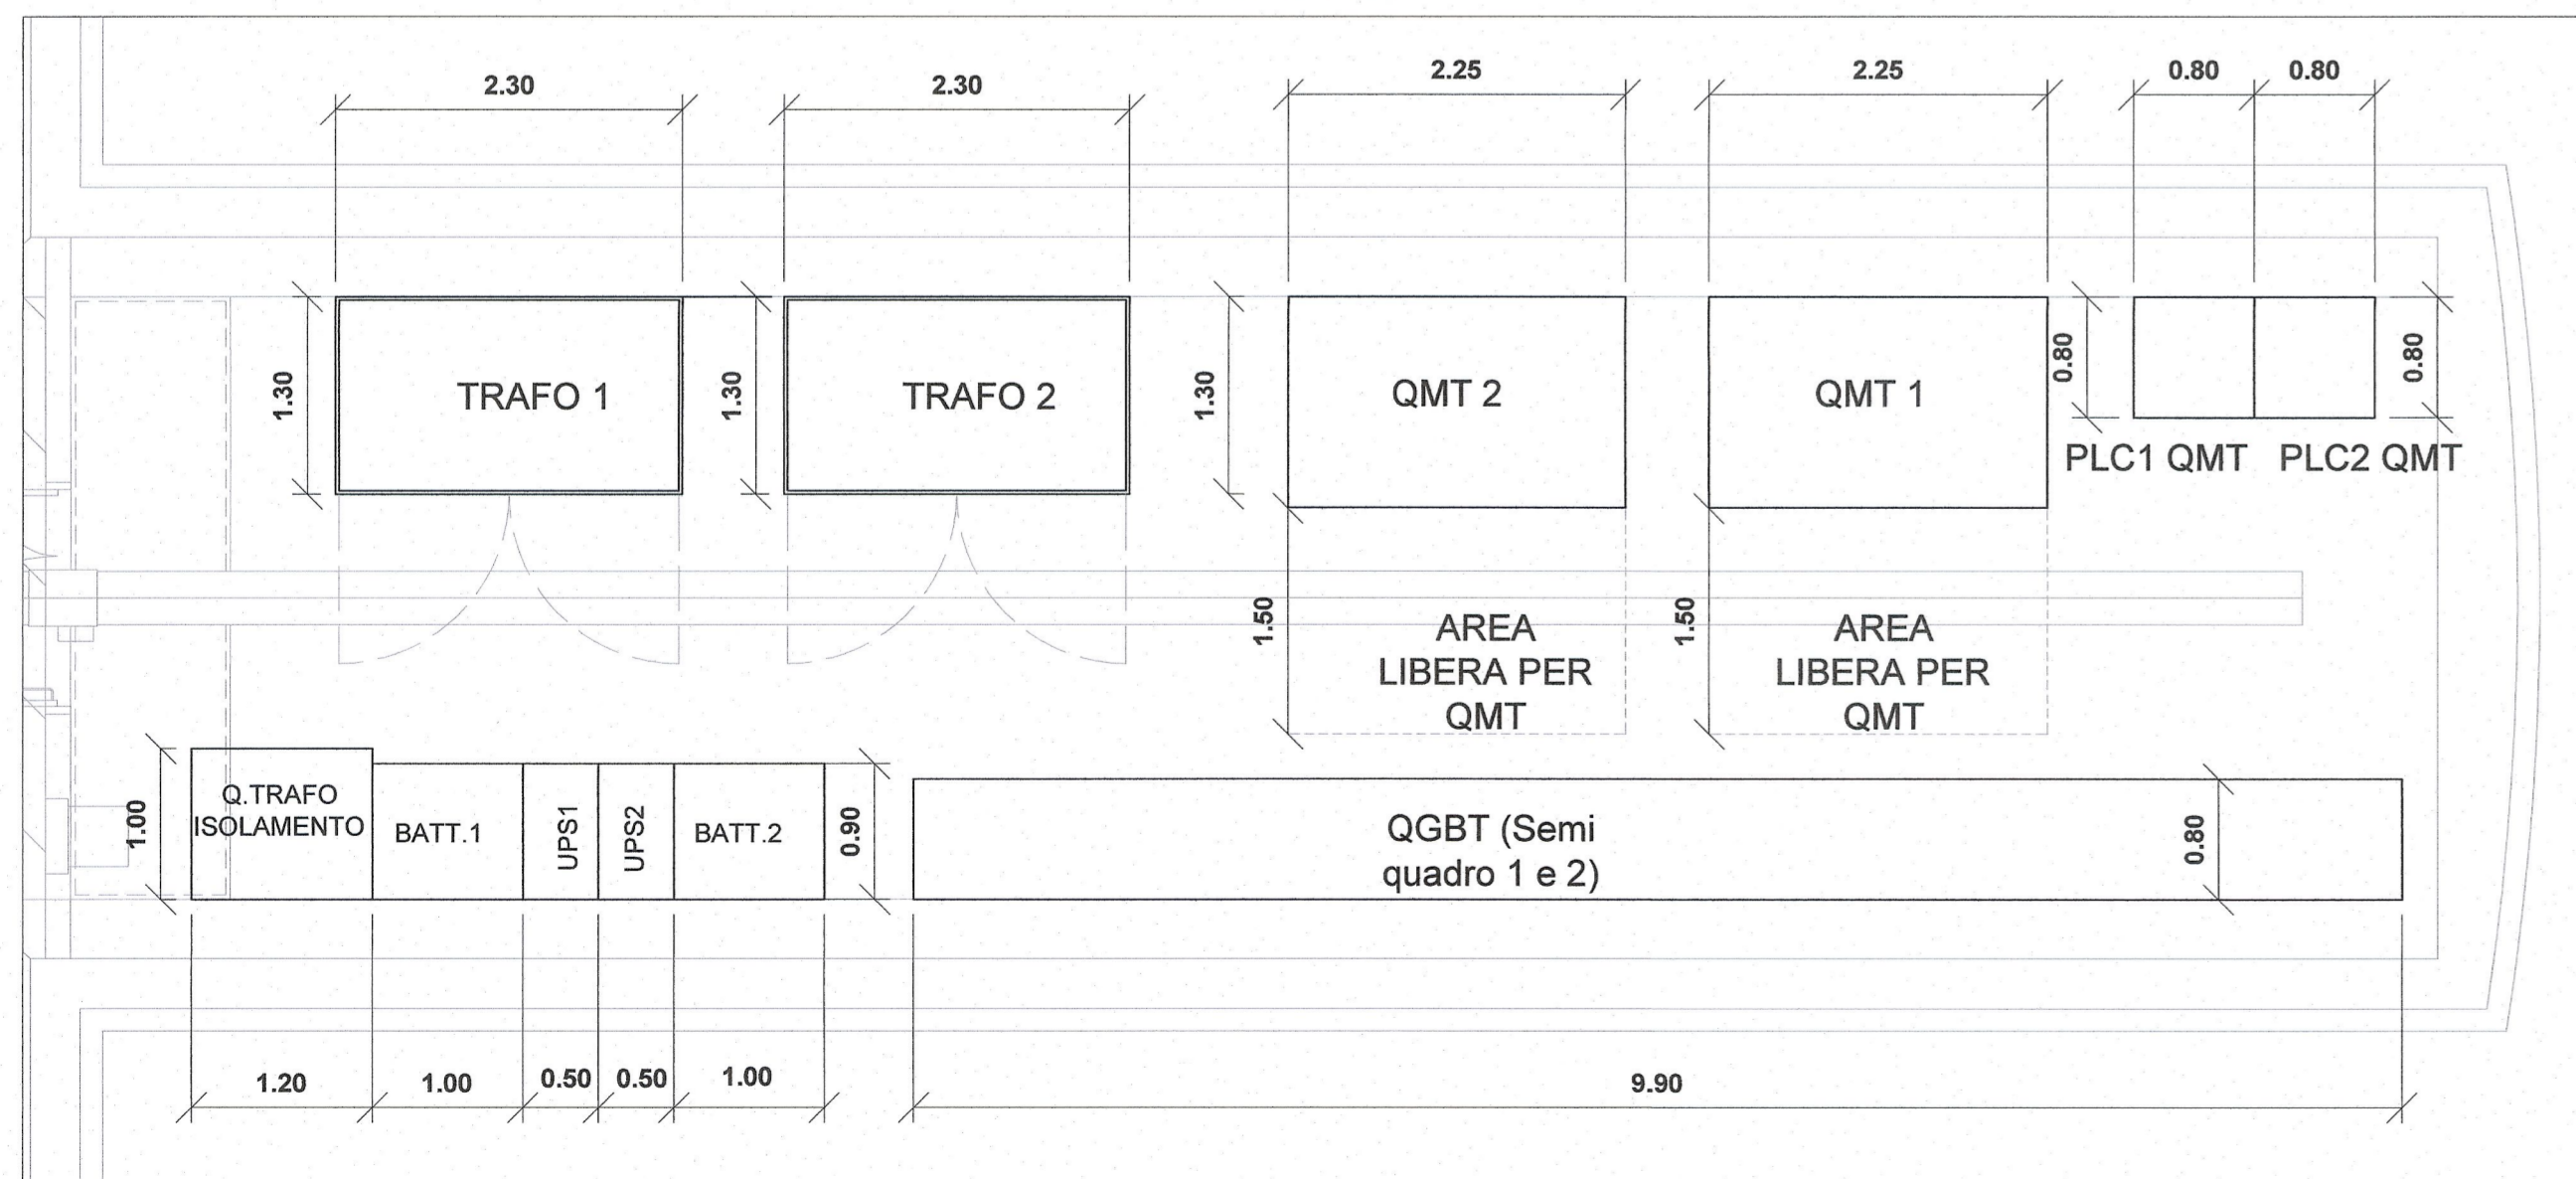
2.30
2.30
2.25
2.25
0.80
0.80

1.30
TRAFO 1
1.30
TRAFO 2
1.30
QMT 2
QMT 1
0.80
0.80
PLC1 QMT
PLC2 QMT

1.50
AREA LIBERA PER QMT
1.50
AREA LIBERA PER QMT

1.00
Q.TRAFO ISOLAMENTO
BATT.1
UPS1
UPS2
BATT.2
0.90
QGBT (Semi quadro 1 e 2)
0.80

1.20
1.00
0.50
0.50
1.00
9.90